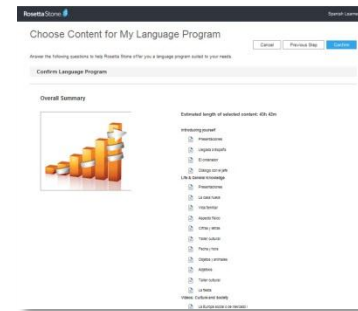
Rosetta Stone

Spanish Learner

Choose Content for My Language Program

Cancel

Previous Step

Confirm

Answer the following questions to help Rosetta Stone offer you a language program suited to your needs.

Confirm Language Program

Overall Summary

Estimated length of selected content: 43h 40m

Introducing yourself

Presentaciones

Llegada a España

El entrenador

Diálogo con el jefe

Life & General Knowledge

Presentaciones

La casa nueva

Vida familiar

Aspecto físico

Oficios y ventas

Tener cultura

Fecha y hora

Objetos cotidianos

Algebra

Tener cultura

La fiesta

Videos: Culture and Society

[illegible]